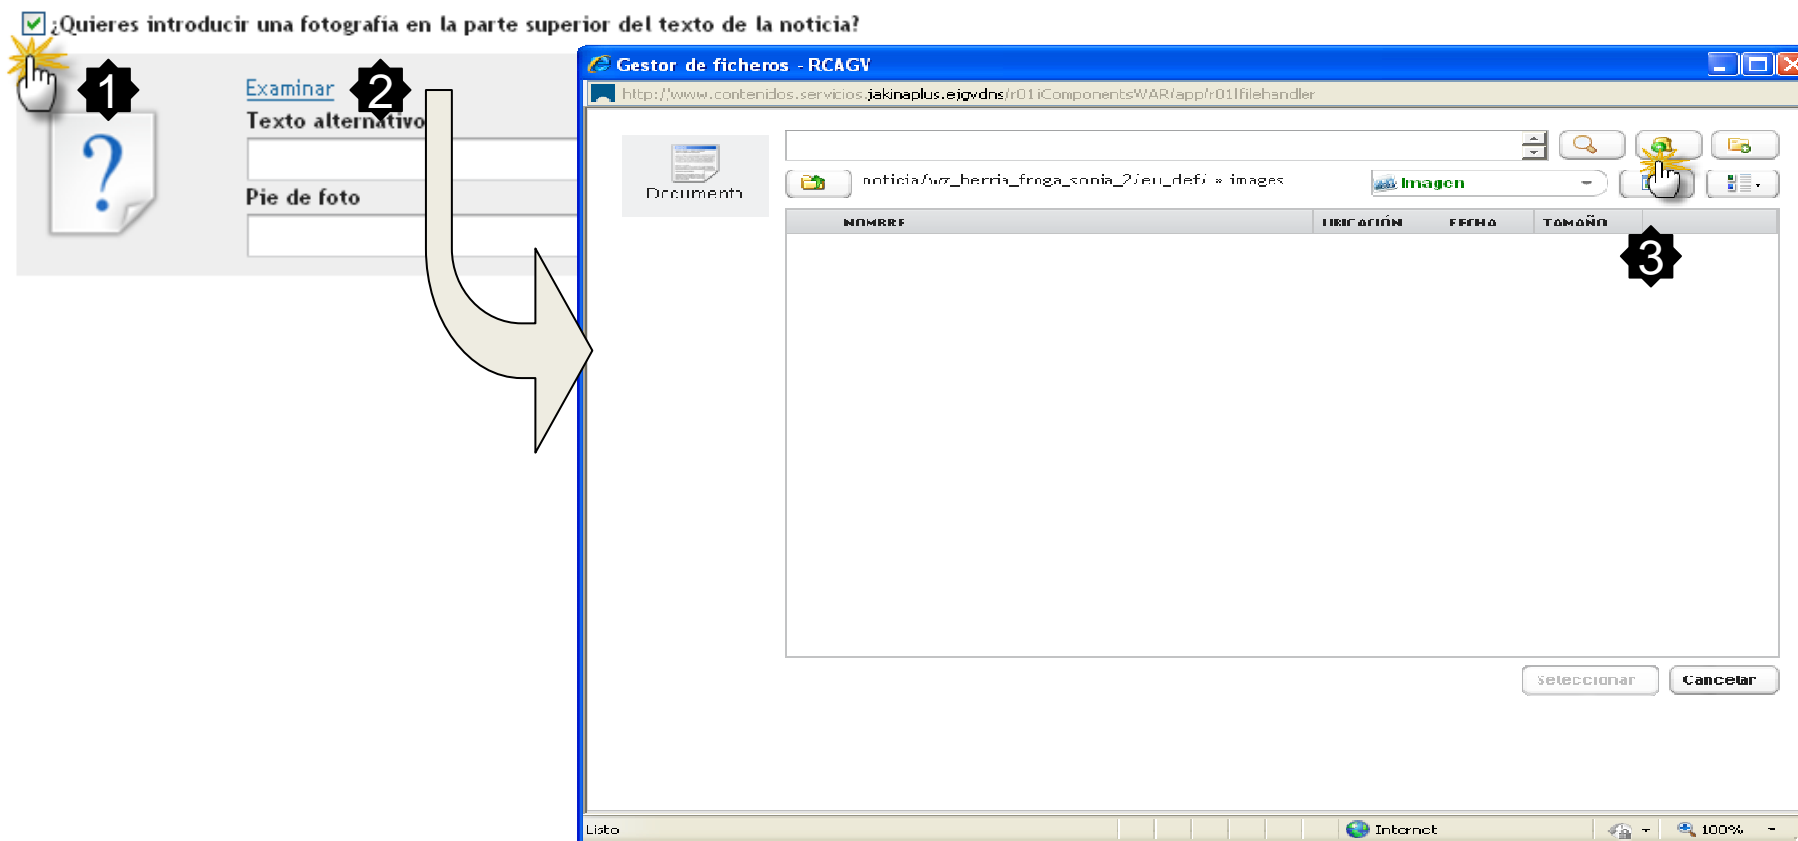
¿Quieres introducir una fotografía en la parte superior del texto de la noticia?

1

Examinar

2

Texto alternativo

Pie de foto

Gestor de ficheros - RCAGV

http://www.contenidos.servicios.jakinaplus.ejgvdns/r01iComponentsWAR/app/r01lfilehandler

Documento

noticia/wz_herria_froga_sonia_2/eu_def/ » images

Imagen

3

| NOMBRE | UBICACIÓN | FECHA | TAMAÑO |
|---|---|---|---|

Seleccionar

Cancelar

Listo

Internet

100%